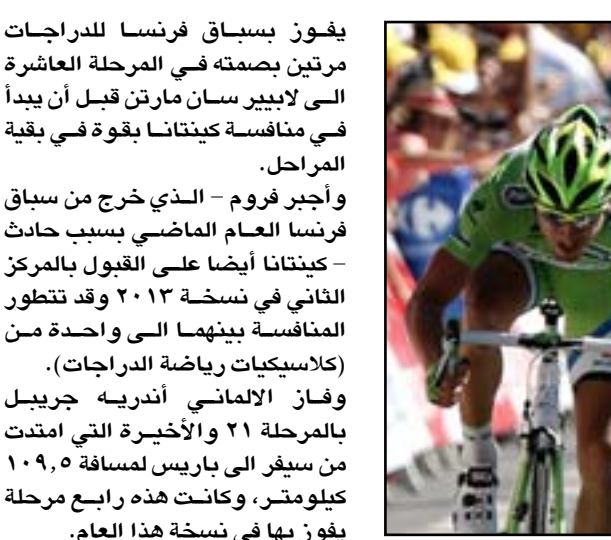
يفوز بسباق فرنسا للدراجات مرتين بصمته في المرحلة العاشرة الى لابيير سان مارتن قبل أن يبدأ في منافسة كينتانا بقوة في بقية المراحل.

وأجبر فروم – الذي خرج من سباق فرنسا العام الماضي بسبب حادث – كينتانا أيضا على القبول بالمركز الثاني في نسخة ٢٠١٣ وقد تتطور المنافسة بينهما الى واحدة من (كلاسيكيات رياضة الدراجات).

وفاز الالماني أندريه جريبل بالمرحلة ٢١ والأخيرة التي امتدت من سيفر الى باريس لمسافة ١٠٩,٥ كيلومتر، وكانت هذه رابع مرحلة يفوز بها في نسخة هذا العام.